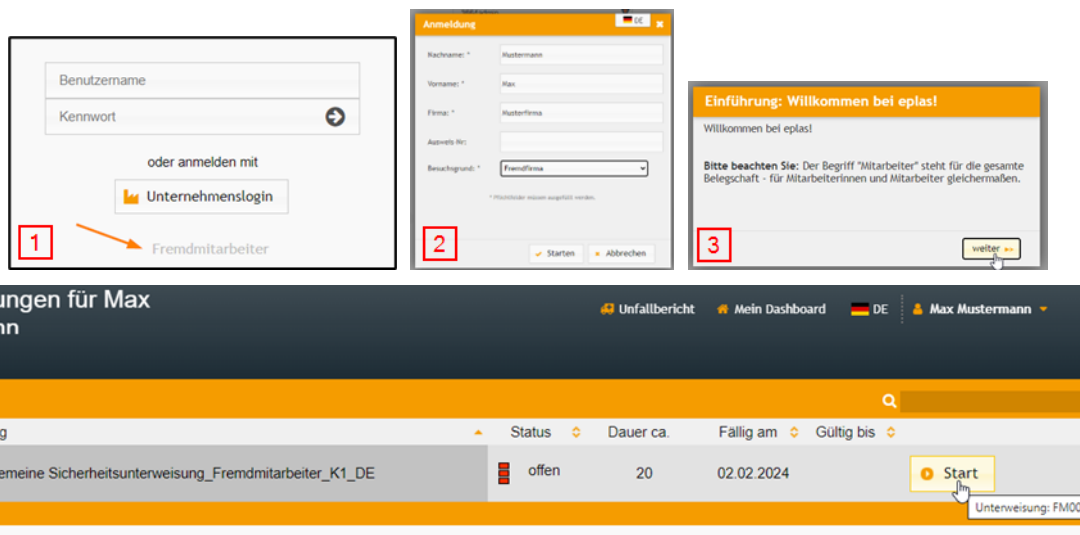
Benutzername

Kennwort

oder anmelden mit

Unternehmenslogin

Fremdmitarbeiter

1

Anmeldung DE

Nachname: * Mustermann

Vorname: * Max

Firma: * Musterfirma

Ausweis-Nr:

Besuchsgrund: * Fremdfirma

* Pflichtfelder müssen ausgefüllt werden.

Starten Abbrechen

2

Einführung: Willkommen bei eplas!

Willkommen bei eplas!

Bitte beachten Sie: Der Begriff "Mitarbeiter" steht für die gesamte Belegschaft - für Mitarbeiterinnen und Mitarbeiter gleichermaßen.

weiter

3

ungen für Max
nn

Unfallbericht Mein Dashboard DE Max Mustermann

| g | Status | Dauer ca. | Fällig am | Gültig bis | |
|---|---|---|---|---|---|
| emeine Sicherheitsunterweisung_Fremdmitarbeiter_K1_DE | offen | 20 | 02.02.2024 | | Start |

Unterweisung: FM00